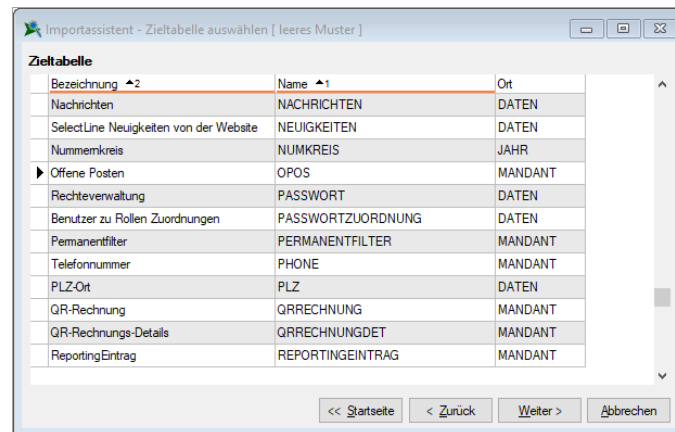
Importassistent - Zieltabelle auswählen [ leeres Muster ]

Zieltabelle

| Bezeichnung ▲2 | Name ▲1 | Ort |
|---|---|---|
| Nachrichten | NACHRICHTEN | DATEN |
| SelectLine Neuigkeiten von der Website | NEUIGKEITEN | DATEN |
| Nummernkreis | NUMKREIS | JAHR |
| Offene Posten | OPOS | MANDANT |
| Rechteverwaltung | PASSWORT | DATEN |
| Benutzer zu Rollen Zuordnungen | PASSWORTZUORDNUNG | DATEN |
| Permanentfilter | PERMANENTFILTER | MANDANT |
| Telefonnummer | PHONE | MANDANT |
| PLZ-Ort | PLZ | DATEN |
| QR-Rechnung | QRRECHNUNG | MANDANT |
| QR-Rechnungs-Details | QRRECHNUNGDET | MANDANT |
| ReportingEintrag | REPORTINGEINTRAG | MANDANT |

<< Startseite   < Zurück   Weiter >   Abbrechen